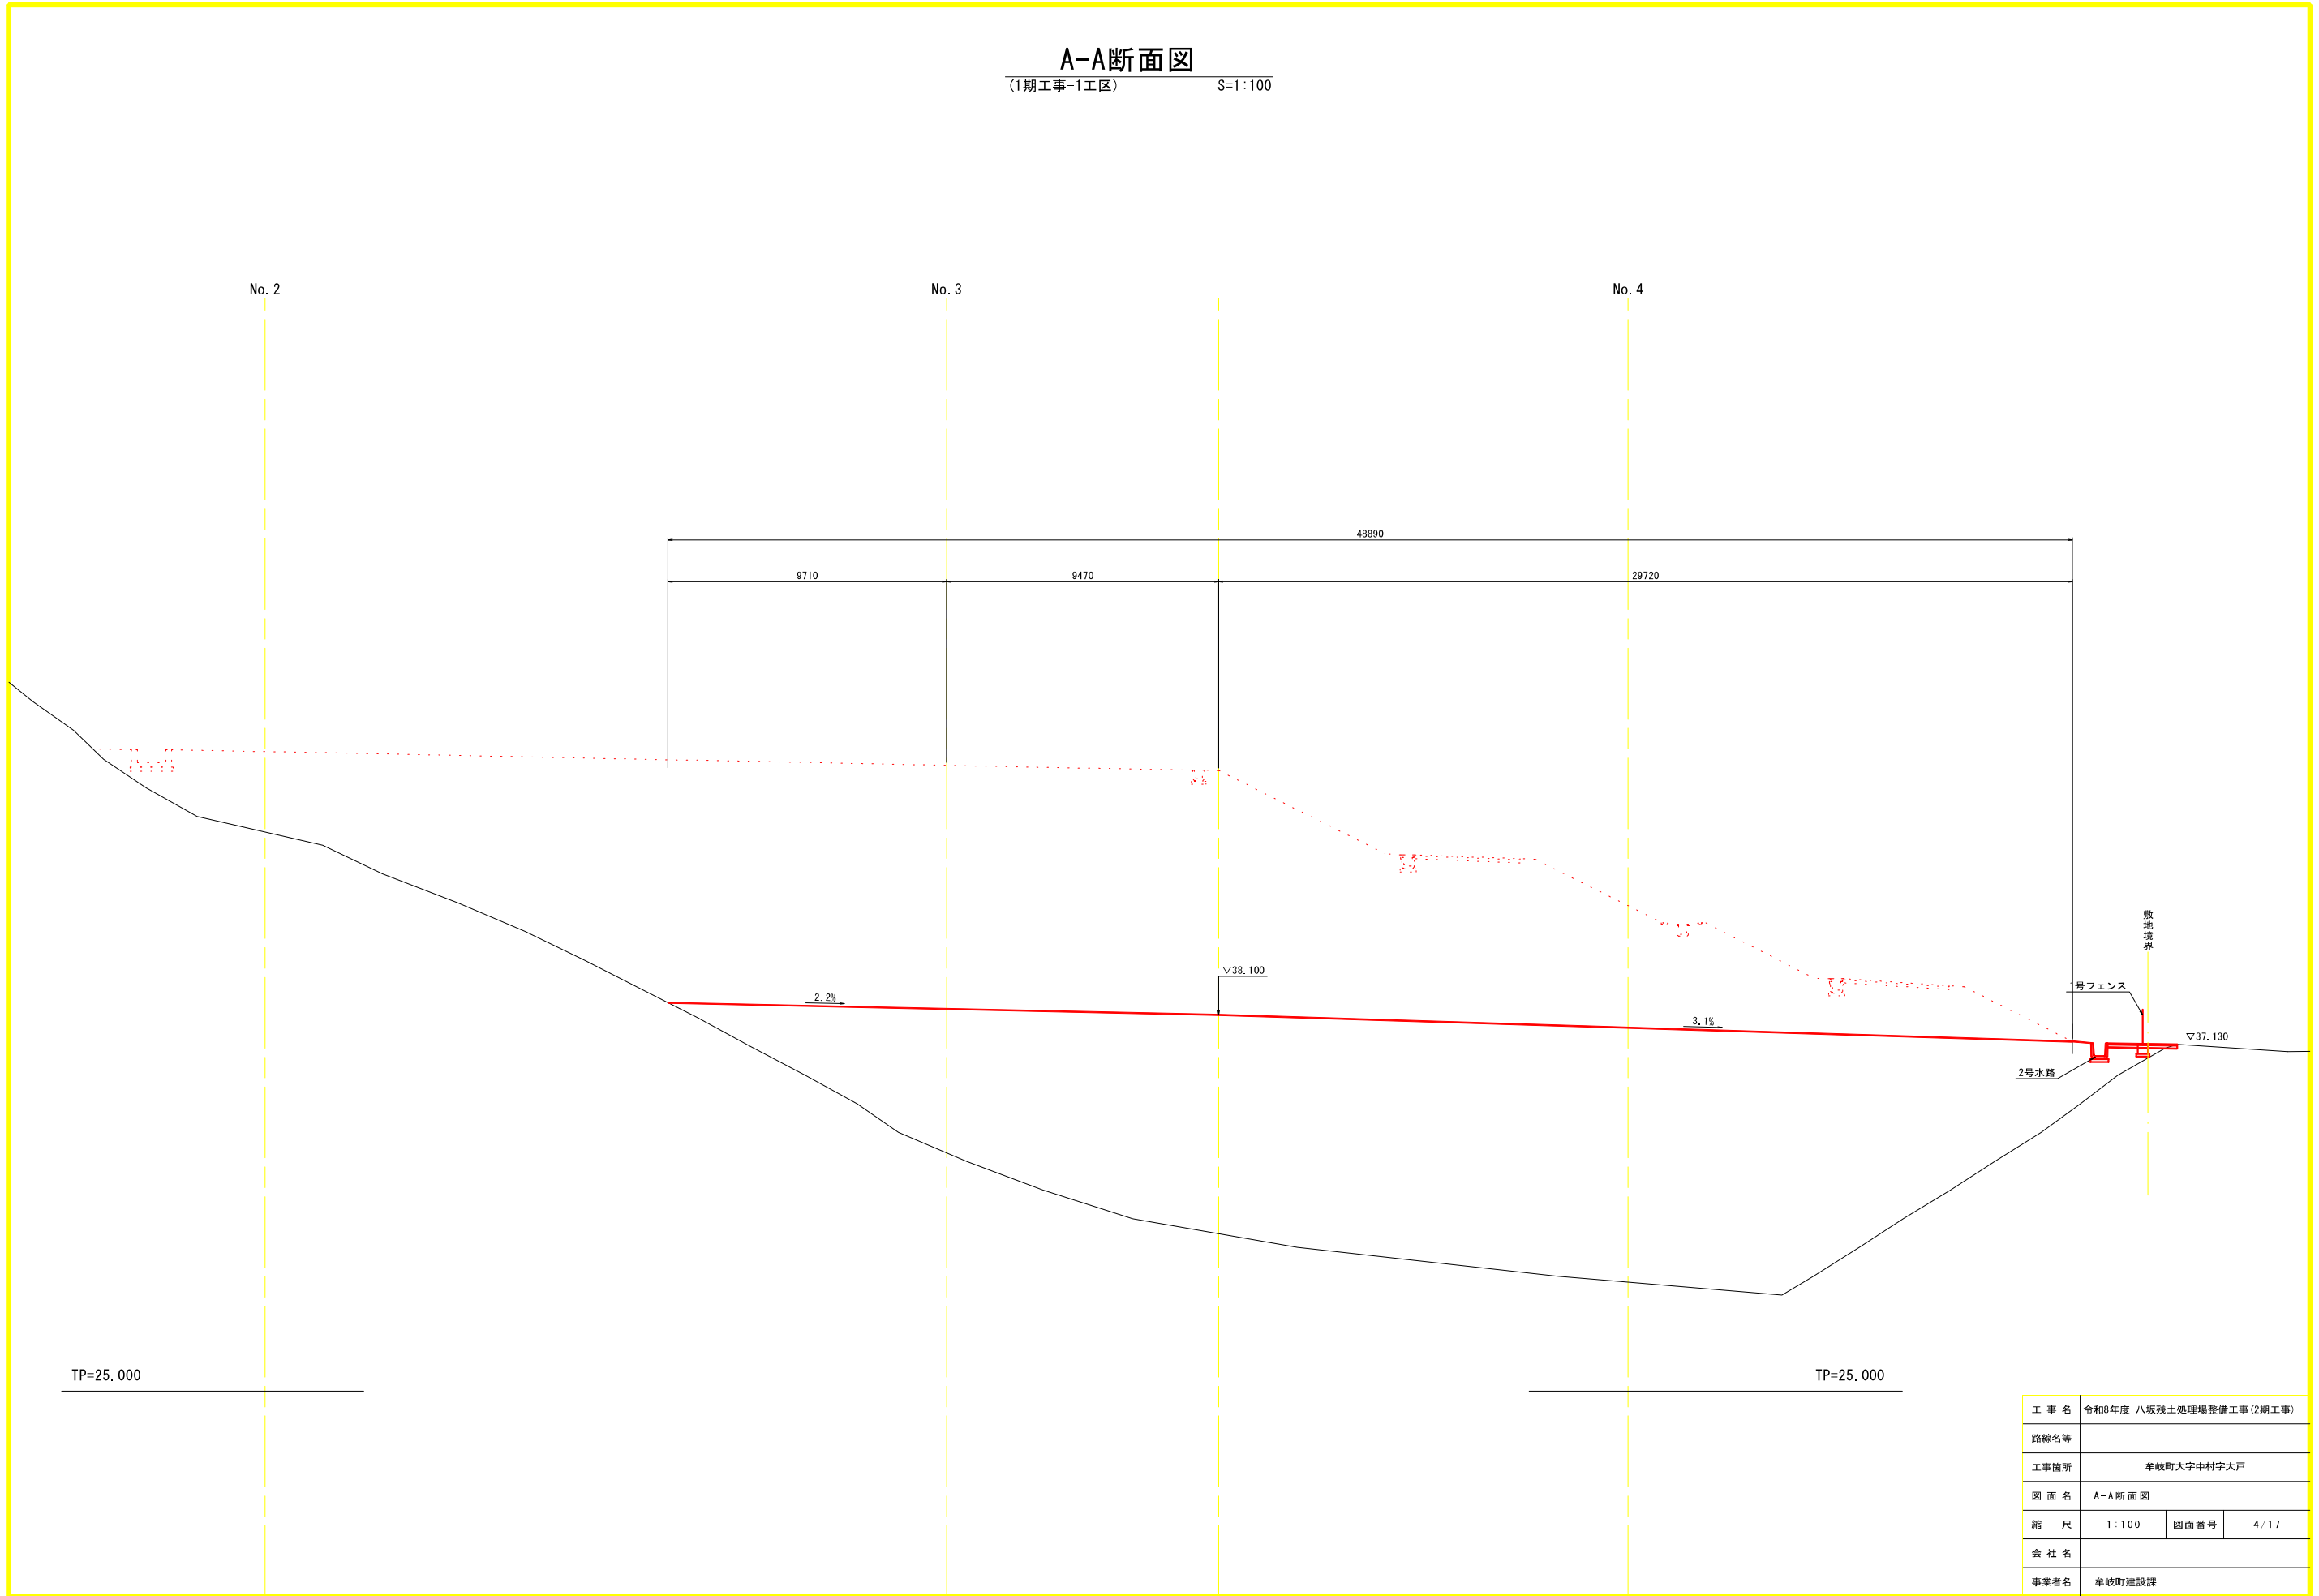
A-A断面図
(1期工事-1工区)　S=1:100

No.2
No.3
No.4

48890
9710
9470
29720

▽38.100
2.2%
3.1%
敷地境界
号フェンス
▽37.130
2号水路

TP=25.000
TP=25.000

| 工事名 | 令和8年度 八坂残土処理場整備工事(2期工事) | | |
|---|---|---|---|
| 路線名等 | | | |
| 工事箇所 | 牟岐町大字中村字大戸 | | |
| 図面名 | A-A断面図 | | |
| 縮　尺 | 1:100 | 図面番号 | 4/17 |
| 会社名 | | | |
| 事業者名 | 牟岐町建設課 | | |